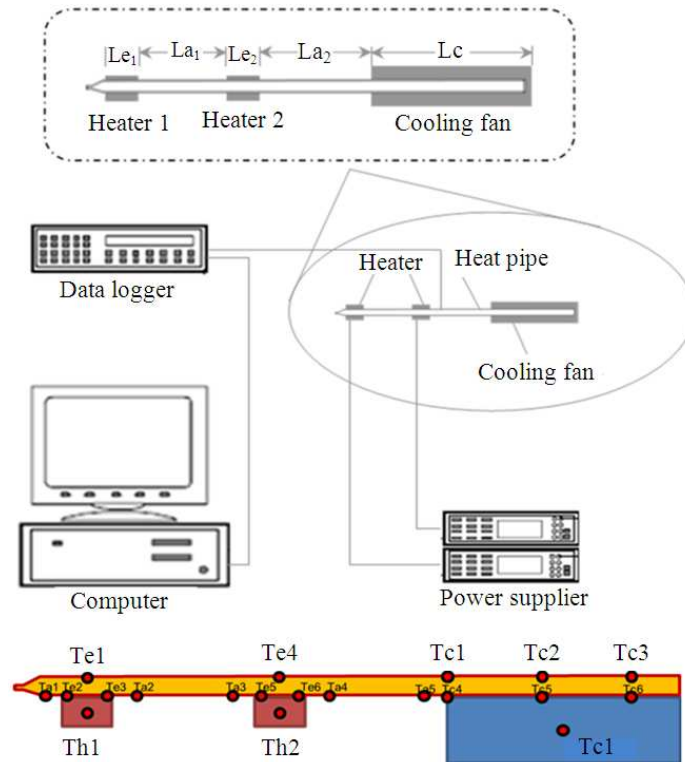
$Le_1$ $La_1$ $Le_2$ $La_2$ Lc
Heater 1 Heater 2 Cooling fan

Data logger
Heater Heat pipe
Cooling fan

Computer
Power supplier

Te1 Te4 Tc1 Tc2 Tc3
Ta1 Te2 Te3 Ta2 Ta3 Te5 Te6 Ta4 Ta5 Tc4 Tc5 Tc6
Th1 Th2 Tc1